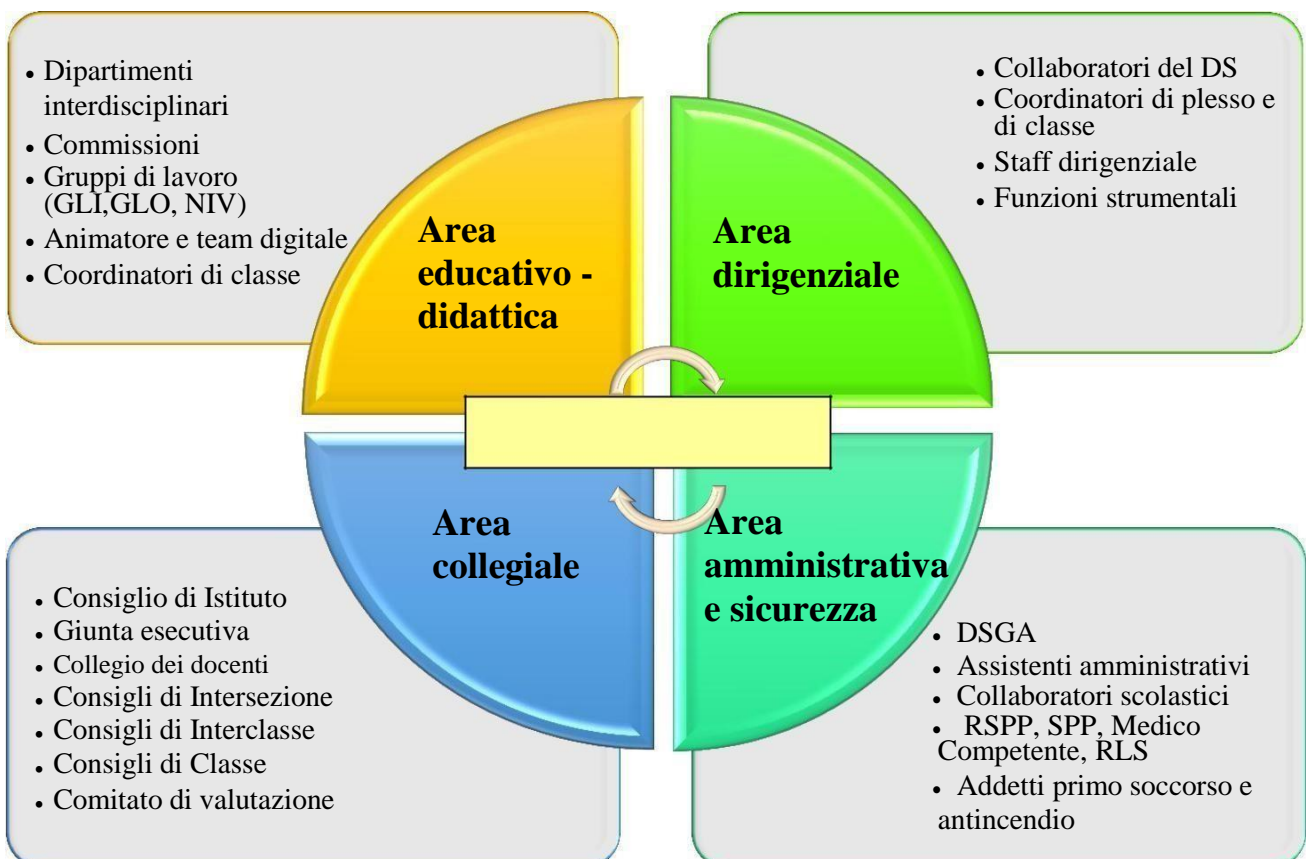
- Dipartimenti interdisciplinari
- Commissioni
- Gruppi di lavoro (GLI,GLO, NIV)
- Animatore e team digitale
- Coordinatori di classe

**Area educativo - didattica**

- Collaboratori del DS
- Coordinatori di plesso e di classe
- Staff dirigenziale
- Funzioni strumentali

**Area dirigenziale**

**Area collegiale**

- Consiglio di Istituto
- Giunta esecutiva
- Collegio dei docenti
- Consigli di Intersezione
- Consigli di Interclasse
- Consigli di Classe
- Comitato di valutazione

**Area amministrativa e sicurezza**

- DSGA
- Assistenti amministrativi
- Collaboratori scolastici
- RSPP, SPP, Medico Competente, RLS
- Addetti primo soccorso e antincendio